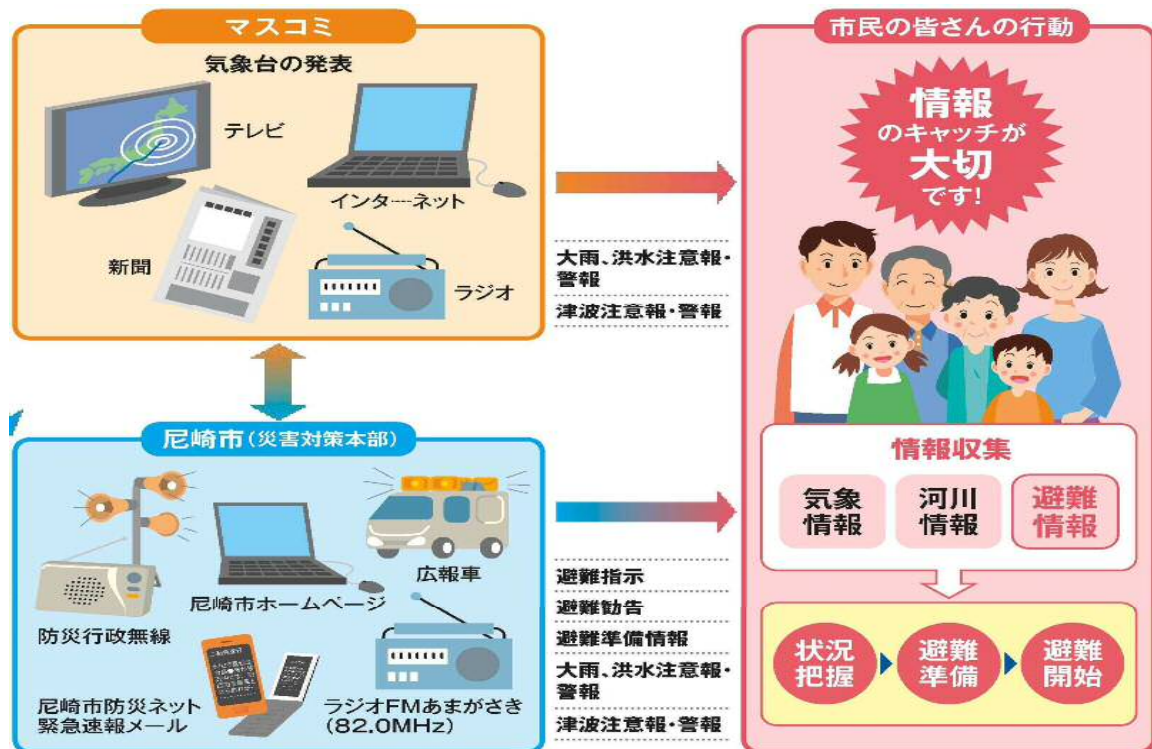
マスコミ

気象台の発表

テレビ

インターネット

新聞

ラジオ

大雨、洪水注意報・警報

津波注意報・警報

尼崎市（災害対策本部）

広報車

尼崎市ホームページ

防災行政無線

尼崎市防災ネット緊急速報メール

ラジオFMあまがさき（82.0MHz）

避難指示

避難勧告

避難準備情報

大雨、洪水注意報・警報

津波注意報・警報

市民の皆さんの行動

情報のキャッチが大切です！

情報収集

気象情報

河川情報

避難情報

状況把握

避難準備

避難開始